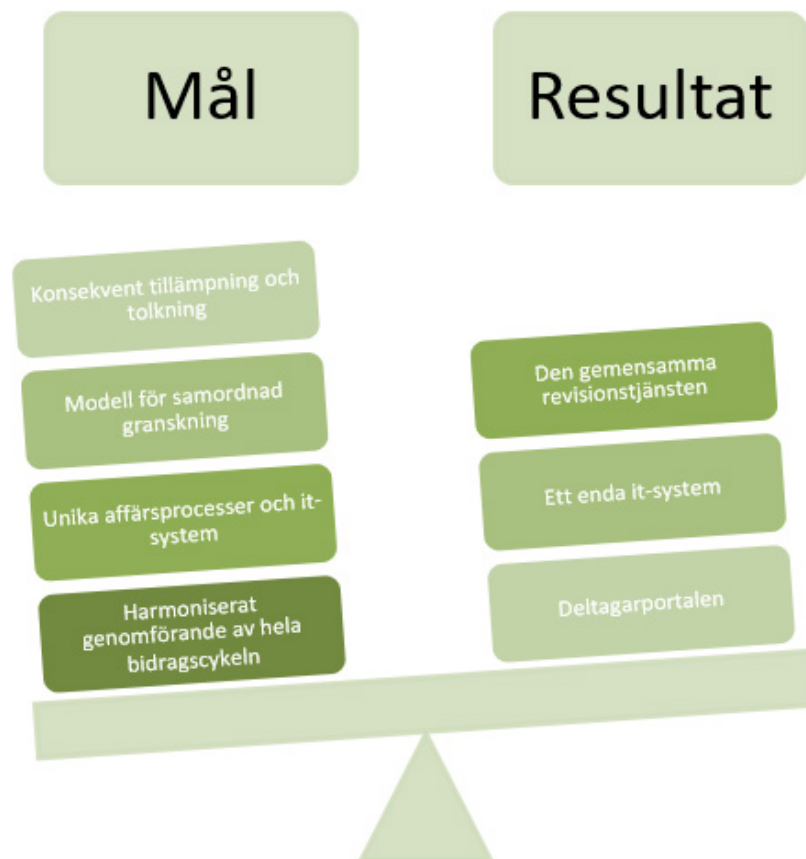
Mål

Resultat

Konsekvent tillämpning och tolkning

Modell för samordnad granskning

Unika affärsprocesser och it-system

Harmoniserat genomförande av hela bidragscykeln

Den gemensamma revisionstjänsten

Ett enda it-system

Deltagarportalen